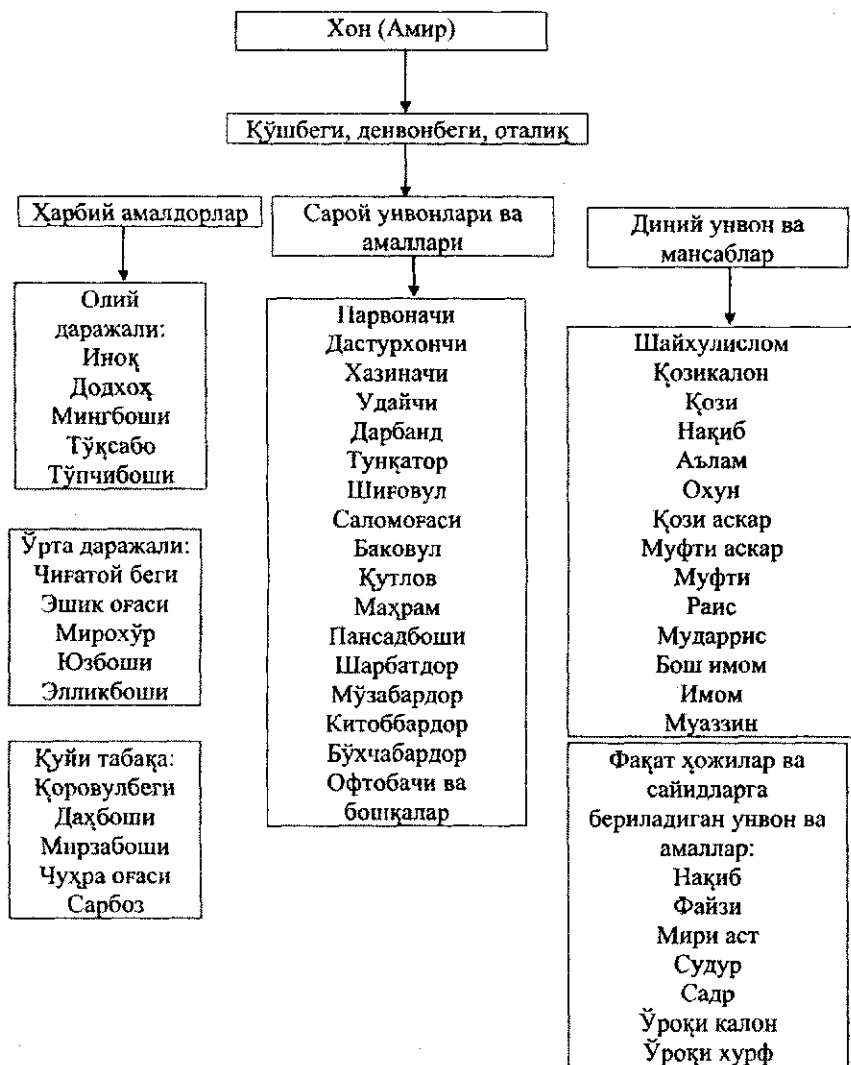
Хон (Амир)

Қўшбеги, девонбеги, оталиқ

Ҳарбий амалдорлар

Олий даражали:
Иноқ
Додхоҳ
Мингбоши
Тўқсабо
Тўпчибоши

Ўрта даражали:
Чиғатой беги
Эшик оғаси
Мирохўр
Юзбоши
Элликбоши

Қуйи табақа:
Қоровулбеги
Даҳбоши
Мирзабоши
Чуҳра оғаси
Сарбоз

Сарой унвонлари ва амаллари

Парвоначи
Дастурхончи
Хазиначи
Удайчи
Дарбанд
Тунқатор
Шиғовул
Саломоғаси
Баковул
Қутлов
Маҳрам
Пансадбоши
Шарбатдор
Мўзабардор
Китоббардор
Бўхчабардор
Офтобачи ва бошқалар

Диний унвон ва мансаблар

Шайхулислом
Қозикалон
Қози
Нақиб
Аълам
Охун
Қози аскар
Муфти аскар
Муфти
Раис
Мударрис
Бош имом
Имом
Муаззин

Фақат ҳожилар ва сайидларга бериладиган унвон ва амаллар:
Нақиб
Файзи
Мири аст
Судур
Садр
Ўроқи калон
Ўроқи хурф